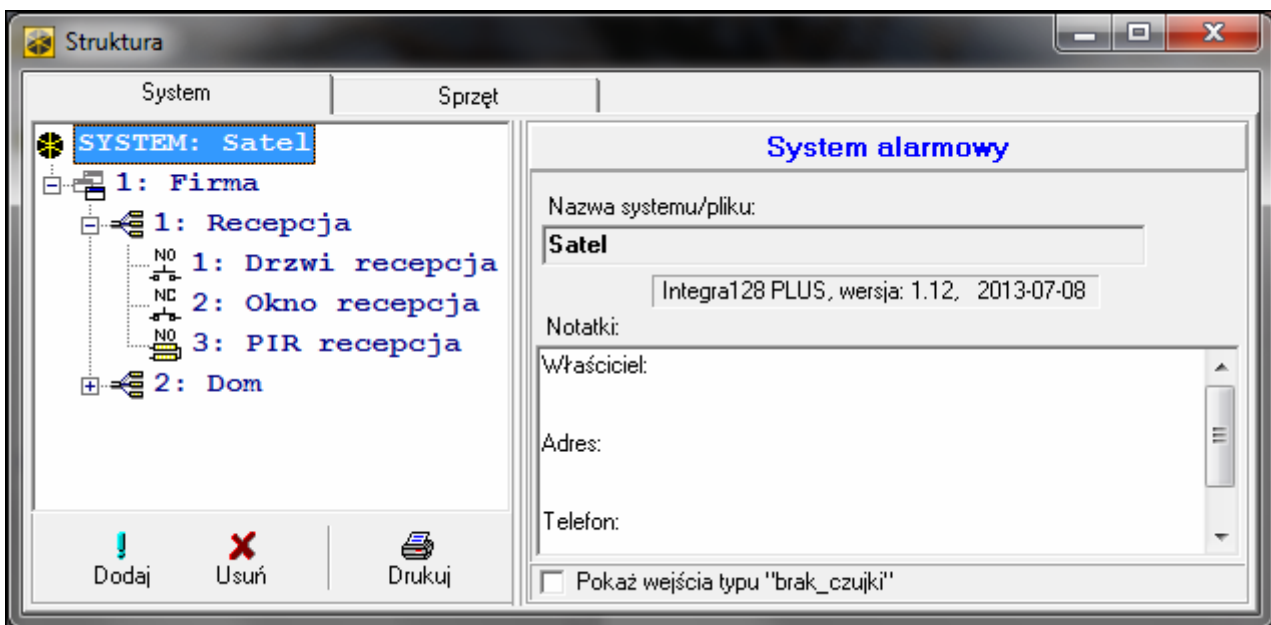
Struktura

System

Sprzęt

SYSTEM: Satel
1: Firma
1: Recepcja
NO 1: Drzwi recepcja
NC 2: Okno recepcja
NO 3: PIR recepcja
2: Dom

Dodaj
Usuń
Drukuj

System alarmowy

Nazwa systemu/pliku:
Satel
Integra128 PLUS, wersja: 1.12, 2013-07-08
Notatki:
Właściciel:

Adres:

Telefon:

Pokaż wejścia typu "brak_czujki"